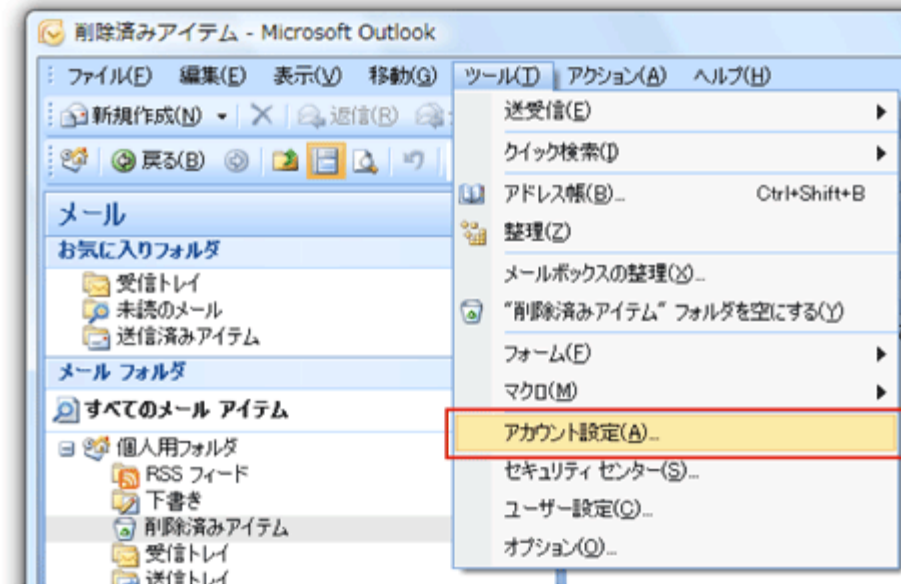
削除済みアイテム - Microsoft Outlook

ファイル(F) 編集(E) 表示(V) 移動(G) ツール(T) アクション(A) ヘルプ(H)

新規作成(N) 返信(R)

戻る(B)

メール
お気に入りフォルダ
受信トレイ
未読のメール
送信済みアイテム
メール フォルダ
すべてのメール アイテム
個人用フォルダ
RSS フィード
下書き
削除済みアイテム
受信トレイ
送信トレイ

送受信(E)
クイック検索(I)
アドレス帳(B)... Ctrl+Shift+B
整理(Z)
メールボックスの整理(X)...
"削除済みアイテム" フォルダを空にする(Y)
フォーム(F)
マクロ(M)
アカウント設定(A)...
セキュリティ センター(S)...
ユーザー設定(C)...
オプション(O)...